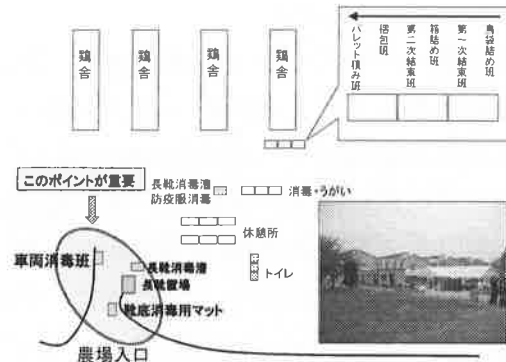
鶏舎

鶏舎

鶏舎

鶏舎

パレット積み班

梱包班

第二次結束班

箱詰め班

第一次結束班

鳥袋詰め班

このポイントが重要

長靴消毒漕
防疫服消毒

消毒・うがい

休憩所

車両消毒班

長靴消毒漕

長靴置場

トイレ

靴底消毒用マット

農場入口